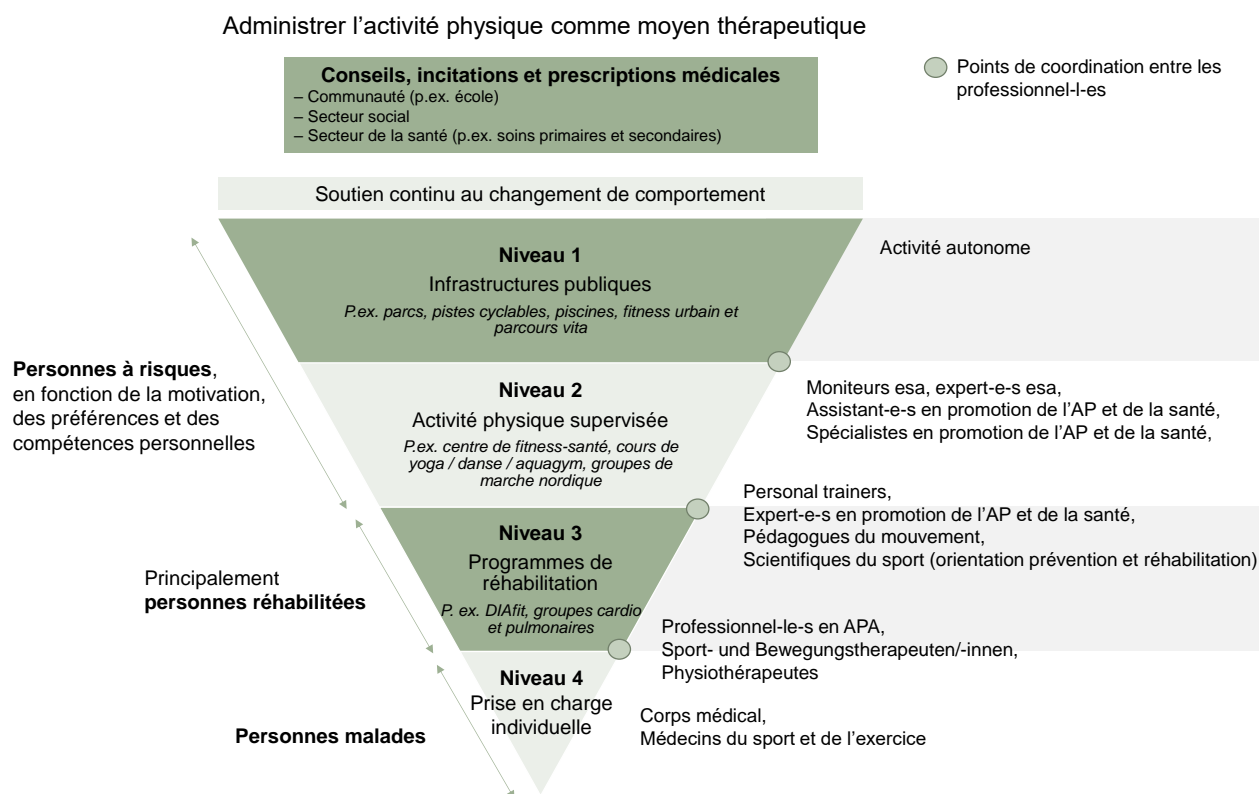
Administrer l’activité physique comme moyen thérapeutique

Conseils, incitations et prescriptions médicales
– Communauté (p.ex. école)
– Secteur social
– Secteur de la santé (p.ex. soins primaires et secondaires)

Points de coordination entre les professionnel-l-es

Soutien continu au changement de comportement

Niveau 1
Infrastructures publiques
P.ex. parcs, pistes cyclables, piscines, fitness urbain et parcours vita

Activité autonome

Personnes à risques, en fonction de la motivation, des préférences et des compétences personnelles

Niveau 2
Activité physique supervisée
P.ex. centre de fitness-santé, cours de yoga / danse / aquagym, groupes de marche nordique

Moniteurs esa, expert-e-s esa,
Assistant-e-s en promotion de l’AP et de la santé,
Spécialistes en promotion de l’AP et de la santé,

Personal trainers,
Expert-e-s en promotion de l’AP et de la santé,
Pédagogues du mouvement,
Scientifiques du sport (orientation prévention et réhabilitation)

Niveau 3
Programmes de réhabilitation
P. ex. DIAfit, groupes cardio et pulmonaires

Principalement personnes réhabilitées

Professionnel-le-s en APA,
Sport- und Bewegungstherapeuten/-innen,
Physiothérapeutes

Niveau 4
Prise en charge individuelle

Corps médical,
Médecins du sport et de l’exercice

Personnes malades